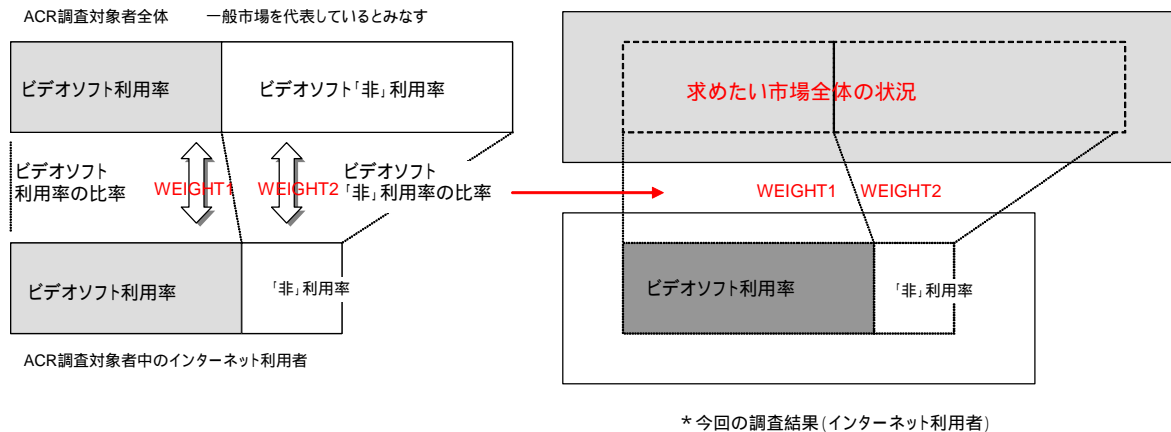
ACR調査対象者全体　一般市場を代表しているとみなす

ビデオソフト利用率

ビデオソフト「非」利用率

ビデオソフト利用率の比率

WEIGHT1

WEIGHT2

ビデオソフト「非」利用率の比率

ビデオソフト利用率

「非」利用率

ACR調査対象者中のインターネット利用者

求めたい市場全体の状況

WEIGHT1　WEIGHT2

ビデオソフト利用率

「非」利用率

＊今回の調査結果（インターネット利用者）